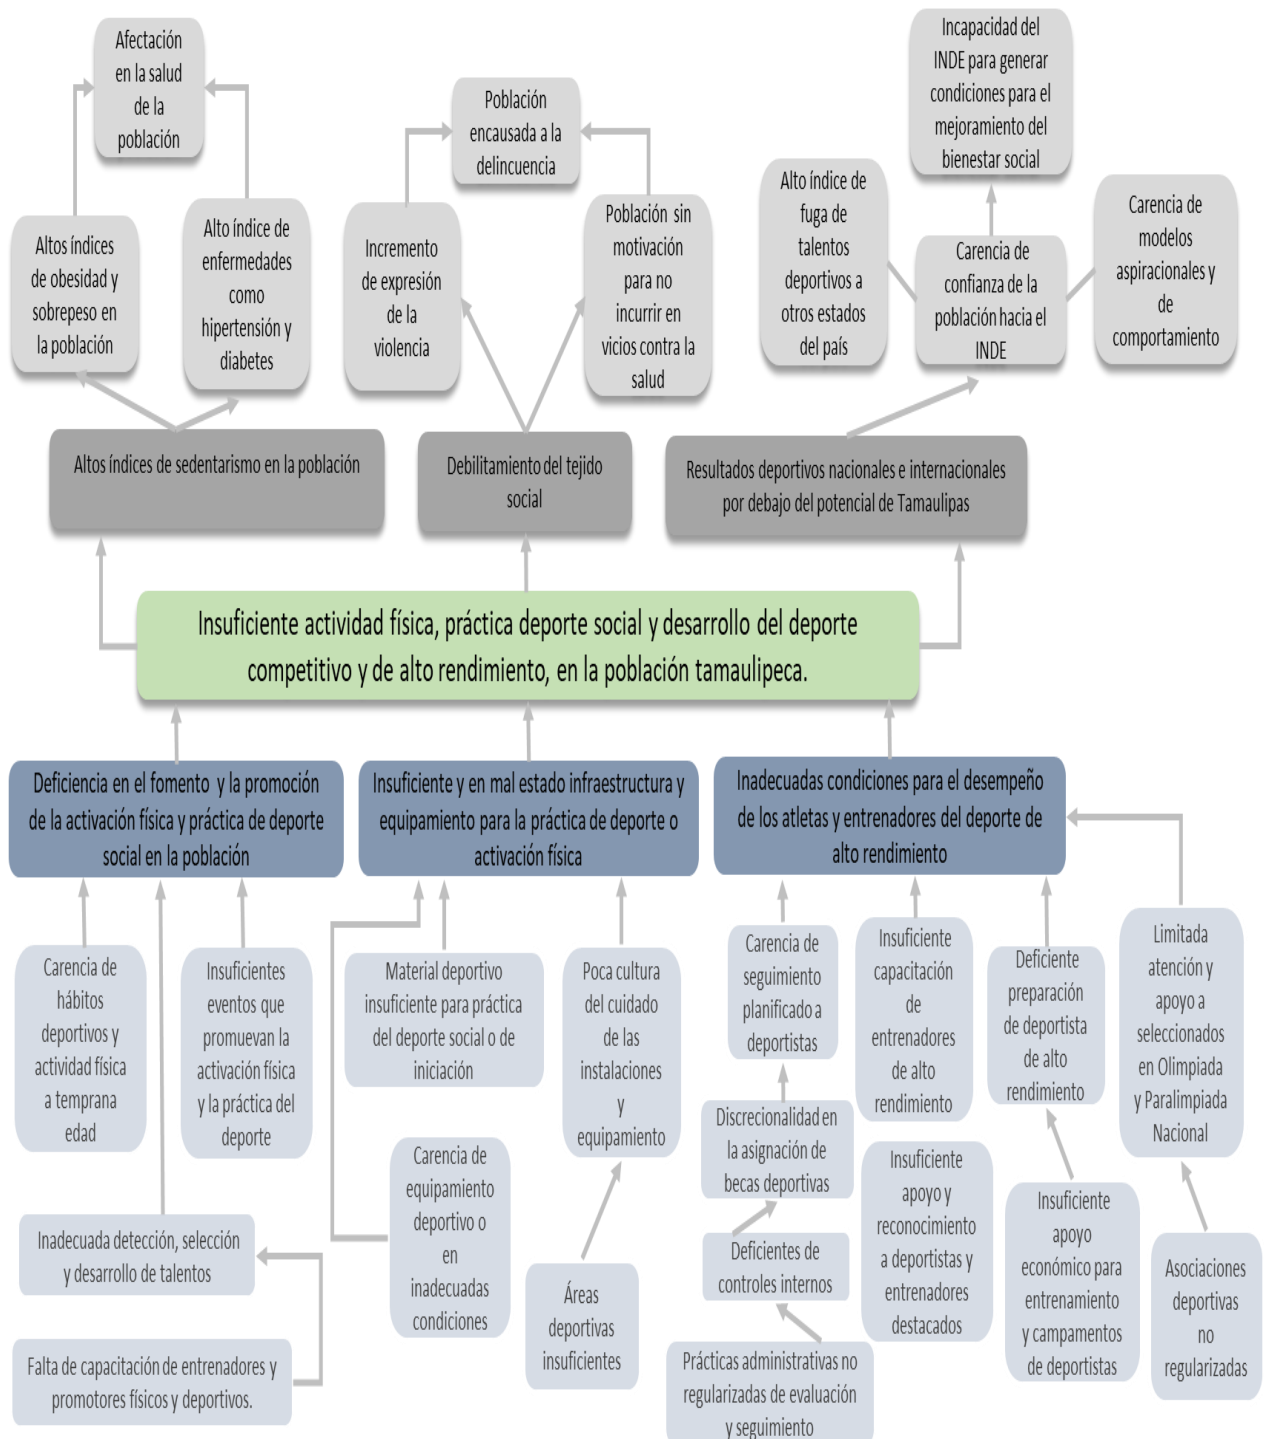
Afectación en la salud de la población

Altos índices de obesidad y sobrepeso en la población

Alto índice de enfermedades como hipertensión y diabetes

Población encausada a la delincuencia

Incremento de expresión de la violencia

Población sin motivación para no incurrir en vicios contra la salud

Incapacidad del INDE para generar condiciones para el mejoramiento del bienestar social

Alto índice de fuga de talentos deportivos a otros estados del país

Carencia de confianza de la población hacia el INDE

Carencia de modelos aspiracionales y de comportamiento

Altos índices de sedentarismo en la población

Debilitamiento del tejido social

Resultados deportivos nacionales e internacionales por debajo del potencial de Tamaulipas

Insuficiente actividad física, práctica deporte social y desarrollo del deporte competitivo y de alto rendimiento, en la población tamaulipeca.

Deficiencia en el fomento y la promoción de la activación física y práctica de deporte social en la población

Insuficiente y en mal estado infraestructura y equipamiento para la práctica de deporte o activación física

Inadecuadas condiciones para el desempeño de los atletas y entrenadores del deporte de alto rendimiento

Carencia de hábitos deportivos y actividad física a temprana edad

Insuficientes eventos que promuevan la activación física y la práctica del deporte

Material deportivo insuficiente para práctica del deporte social o de iniciación

Poca cultura del cuidado de las instalaciones y equipamiento

Carencia de seguimiento planificado a deportistas

Insuficiente capacitación de entrenadores de alto rendimiento

Deficiente preparación de deportista de alto rendimiento

Limitada atención y apoyo a seleccionados en Olimpiada y Paralimpiada Nacional

Discrecionalidad en la asignación de becas deportivas

Insuficiente apoyo y reconocimiento a deportistas y entrenadores destacados

Inadecuada detección, selección y desarrollo de talentos

Carencia de equipamiento deportivo o en inadecuadas condiciones

Áreas deportivas insuficientes

Deficientes de controles internos

Insuficiente apoyo económico para entrenamiento y campamentos de deportistas

Asociaciones deportivas no regularizadas

Falta de capacitación de entrenadores y promotores físicos y deportivos.

Prácticas administrativas no regularizadas de evaluación y seguimiento